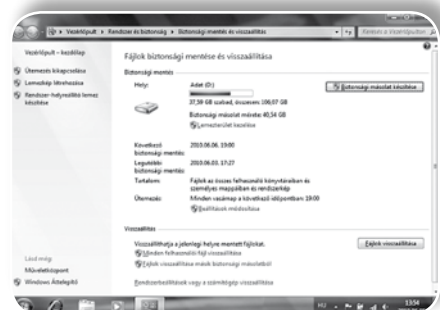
Vezérlőpult ▸ Rendszer és biztonság ▸ Biztonsági mentés és visszaállítás

Keresés a Vezérlőpulton

Vezérlőpult – kezdőlap

Ütemezés kikapcsolása

Lemezkép létrehozása

Rendszer-helyreállító lemez készítése

Fájlok biztonsági mentése és visszaállítása

Biztonsági mentés

Hely: Adat (D:)

37,59 GB szabad, összesen: 100,07 GB

Biztonsági másolat mérete: 40,54 GB

Lemezterület kezelése

Biztonsági másolat készítése

Következő biztonsági mentés: 2010.06.06. 19:00

Legutóbbi biztonsági mentés: 2010.06.03. 17:27

Tartalom: Fájlok az összes felhasználó könyvtáraiban és személyes mappáiban és rendszerkép

Ütemezés: Minden vasárnap a következő időpontban: 19:00

Beállítások módosítása

Visszaállítás

Visszaállíthatja a jelenlegi helyre mentett fájlokat.

Minden felhasználó fájljainak visszaállítása

Fájlok visszaállítása másik biztonsági másolatból

Fájlok visszaállítása

Rendszerbeállítások vagy a számítógép visszaállítása

Lásd még

Műveletközpont

Windows Áttelepítő

HU

13:54